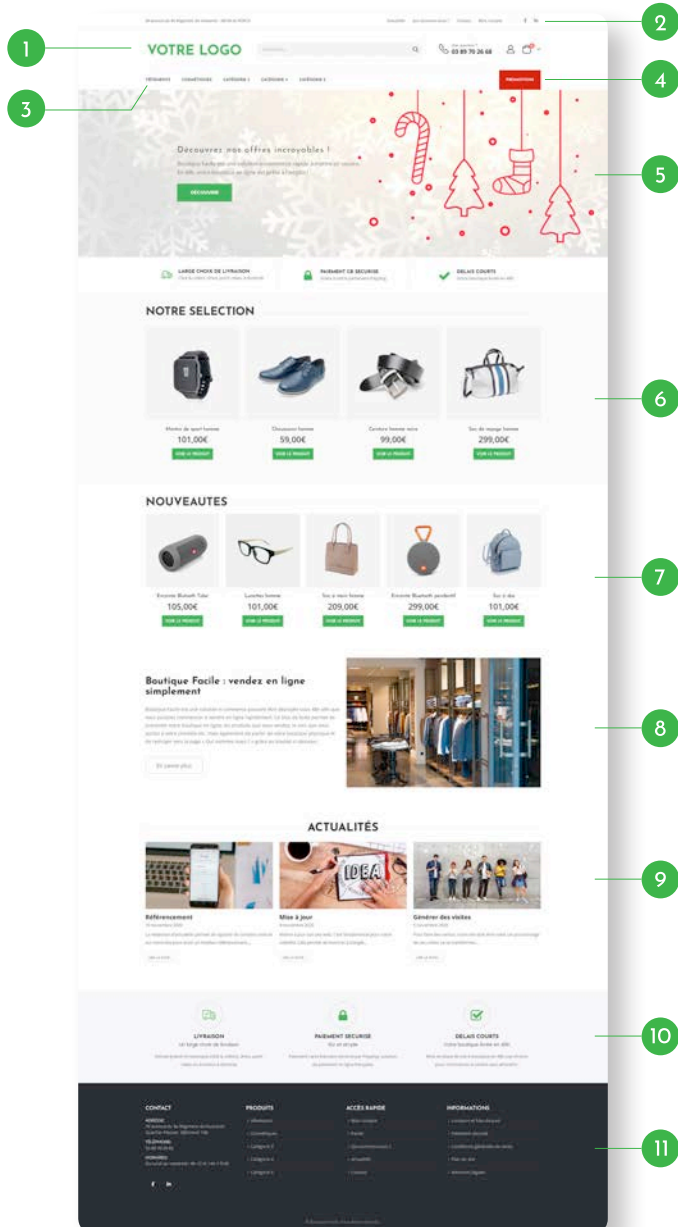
1
2
3
4
5
6
7
8
9
10
11

VOTRE LOGO

03 89 70 26 68

VÊTEMENTS COSMÉTIQUES CATÉGORIE 3 CATÉGORIE 4 CATÉGORIE 5

PROMOTIONS

Découvrez nos offres incroyables !

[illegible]

DÉCOUVRIR

LARGE CHOIX DE LIVRAISON
PAIEMENT CB SECURISE
DELAIS COURTS

NOTRE SELECTION

Montre de sport homme
101,00€
VOIR LE PRODUIT

Chaussure homme
59,00€
VOIR LE PRODUIT

Ceinture homme noire
99,00€
VOIR LE PRODUIT

Sac de voyage homme
299,00€
VOIR LE PRODUIT

NOUVEAUTES

Enceinte Bluetooth Tube
105,00€
VOIR LE PRODUIT

Lunettes homme
101,00€
VOIR LE PRODUIT

Sac à main femme
209,00€
VOIR LE PRODUIT

Enceinte Bluetooth pendentif
299,00€
VOIR LE PRODUIT

Sac à dos
101,00€
VOIR LE PRODUIT

Boutique Facile : vendez en ligne simplement

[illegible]

En savoir plus

ACTUALITÉS

Référencement
Mise à jour
Générer des visites

LIVRAISON
PAIEMENT SECURISE
DELAIS COURTS

CONTACT
PRODUITS
ACCÈS RAPIDE
INFORMATIONS